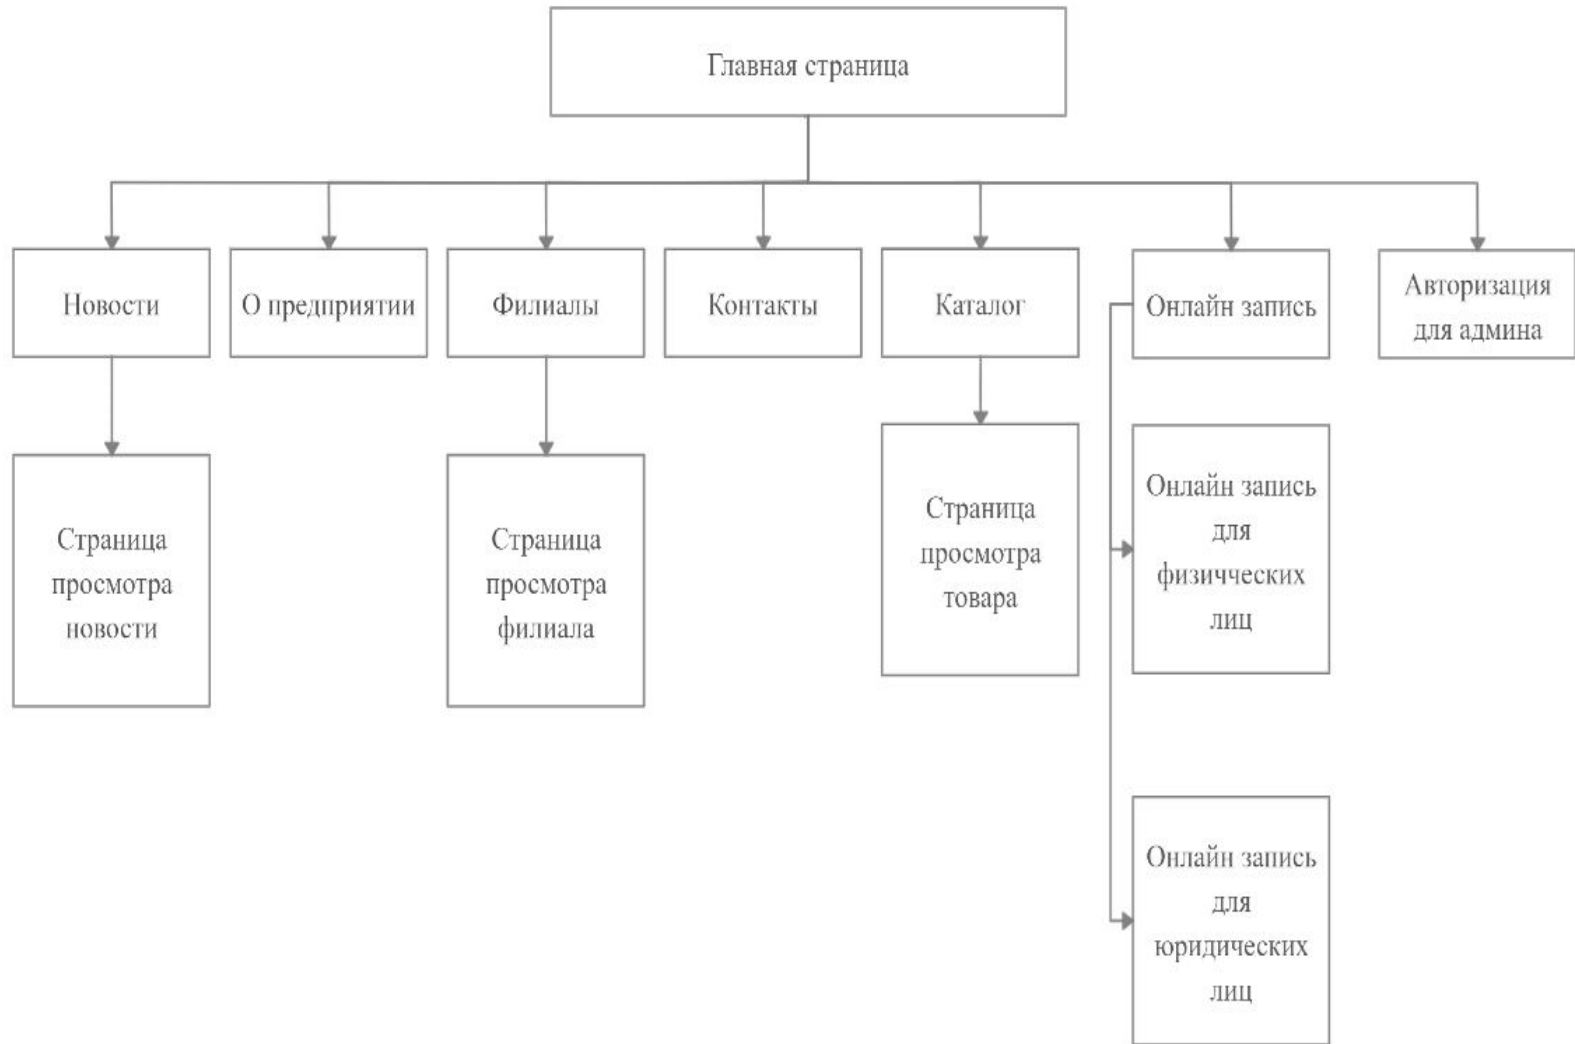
Главная страница

Новости

О предприятии

Филиалы

Контакты

Каталог

Онлайн запись

Авторизация для админа

Страница просмотра новости

Страница просмотра филиала

Страница просмотра товара

Онлайн запись для физических лиц

Онлайн запись для юридических лиц